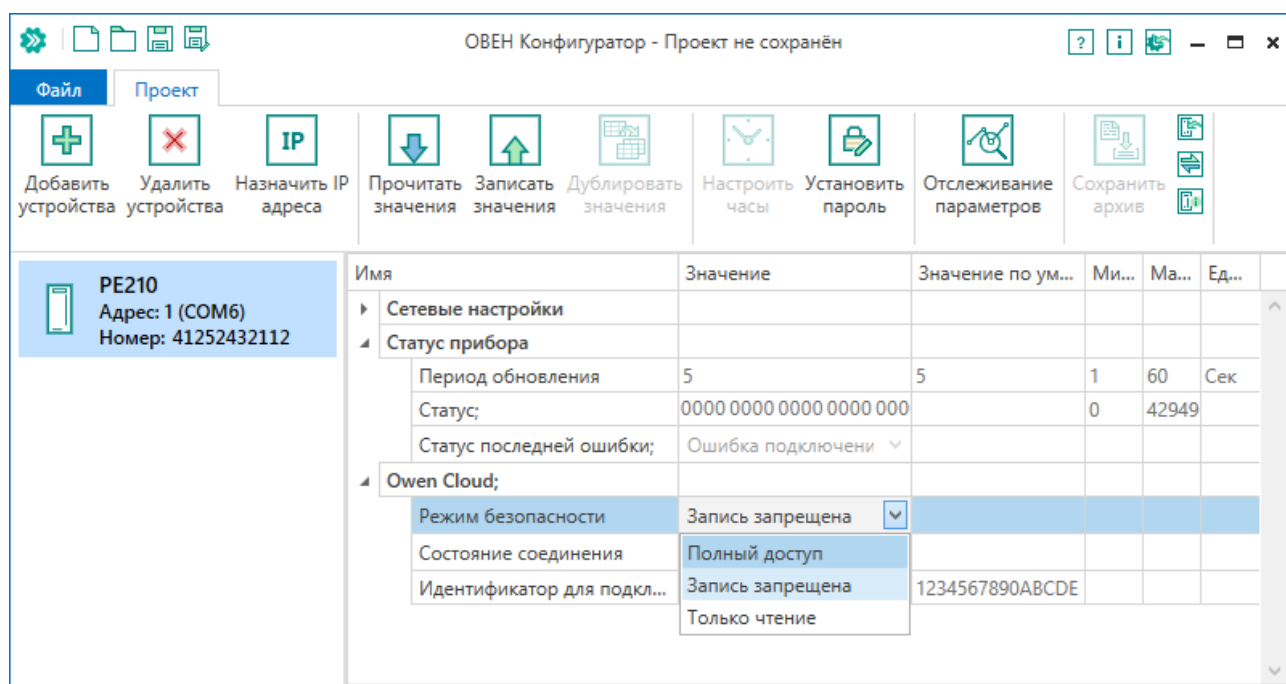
ОВЕН Конфигуратор - Проект не сохранён

Файл
Проект

Добавить устройства
Удалить устройства
Назначить IP адреса
Прочитать значения
Записать значения
Дублировать значения
Настроить часы
Установить пароль
Отслеживание параметров
Сохранить архив

PE210
Адрес: 1 (COM6)
Номер: 41252432112

| Имя | Значение | Значение по ум... | Ми... | Ма... | Ед... |
|---|---|---|---|---|---|
| Сетевые настройки | | | | | |
| Статус прибора | | | | | |
| Период обновления | 5 | 5 | 1 | 60 | Сек |
| Статус; | 0000 0000 0000 0000 000 | | 0 | 42949 | |
| Статус последней ошибки; | Ошибка подключени | | | | |
| Owen Cloud; | | | | | |
| Режим безопасности | Запись запрещена | | | | |
| Состояние соединения | Полный доступ | | | | |
| Идентификатор для подкл... | Запись запрещена | 1234567890ABCDE | | | |
| | Только чтение | | | | |